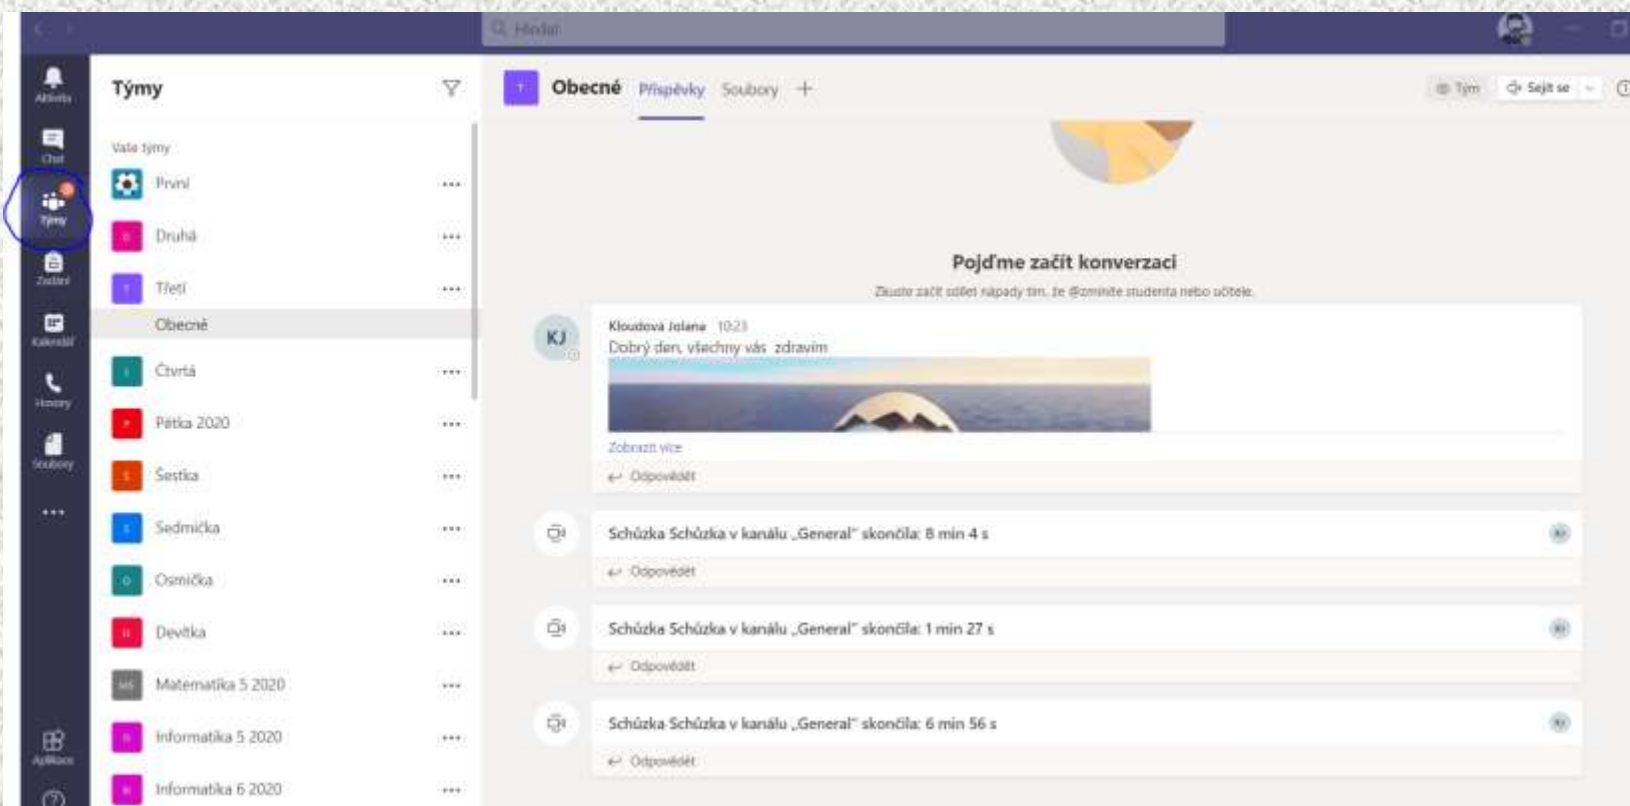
Hledat

Aktivita
Chat
Týmy
Zadání
Kalendář
Hovory
Soubory
...
Aplikace

Týmy

Vaše týmy
První ...
Druhá ...
Třetí ...
Obecné
Čtvrtá ...
Pětka 2020 ...
Šestka ...
Sedmička ...
Osmička ...
Devítka ...
Matematika 5 2020 ...
Informatika 5 2020 ...
Informatika 6 2020 ...

Obecné Příspěvky Soubory +

Tým Sejít se

Pojďme začít konverzaci

Zkuste začít sdílet nápady tím, že @zmíníte studenta nebo učitele.

KJ
Kloudová Jolana 10:23
Dobrý den, všechny vás zdravím
Zobrazit více
Odpovědět

Schůzka Schůzka v kanálu „General" skončila: 8 min 4 s
Odpovědět

Schůzka Schůzka v kanálu „General" skončila: 1 min 27 s
Odpovědět

Schůzka Schůzka v kanálu „General" skončila: 6 min 56 s
Odpovědět